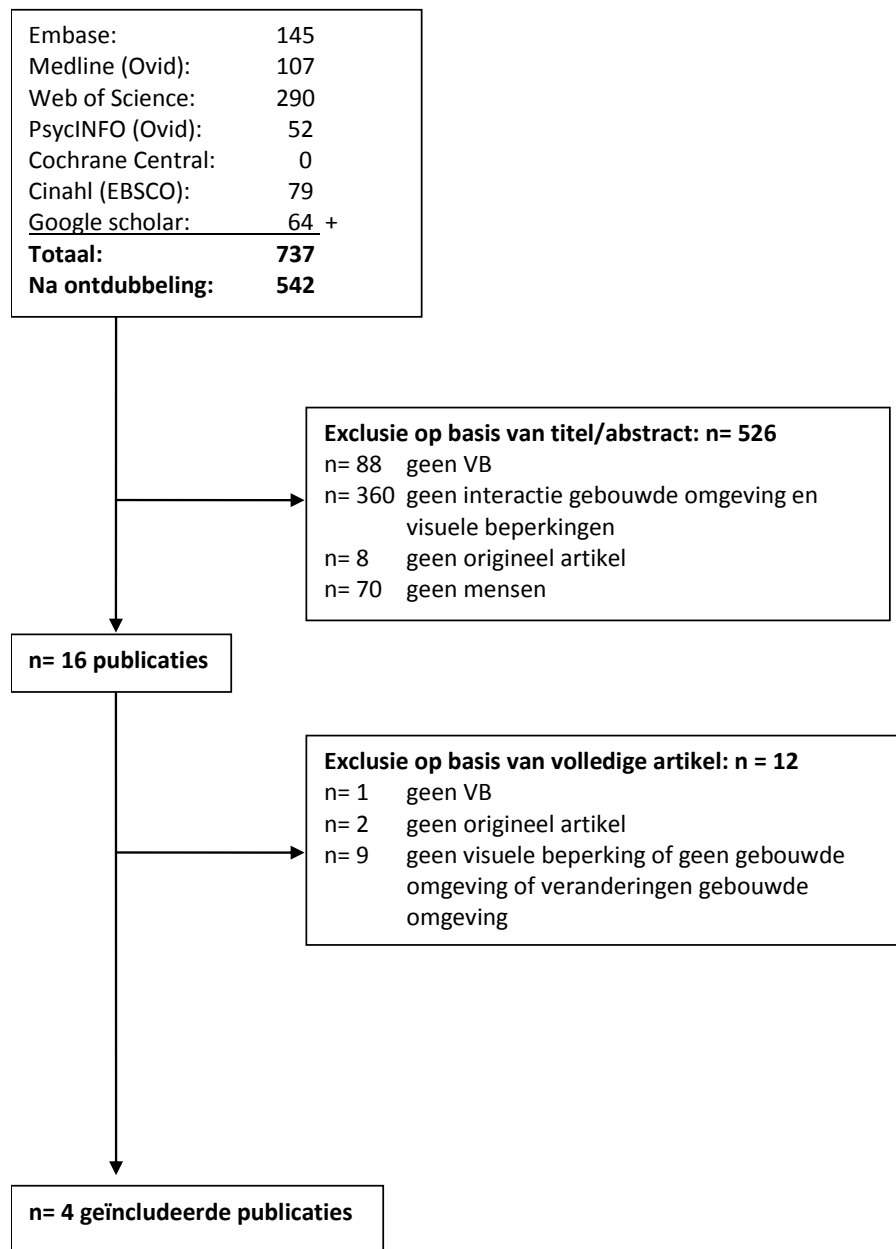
Embase: 145
Medline (Ovid): 107
Web of Science: 290
PsycINFO (Ovid): 52
Cochrane Central: 0
Cinahl (EBSCO): 79
Google scholar: 64 +
**Totaal: 737**
**Na ontdubbeling: 542**

**Exclusie op basis van titel/abstract: n= 526**
n= 88 geen VB
n= 360 geen interactie gebouwde omgeving en visuele beperkingen
n= 8 geen origineel artikel
n= 70 geen mensen

**n= 16 publicaties**

**Exclusie op basis van volledige artikel: n = 12**
n= 1 geen VB
n= 2 geen origineel artikel
n= 9 geen visuele beperking of geen gebouwde omgeving of veranderingen gebouwde omgeving

**n= 4 geïncludeerde publicaties**